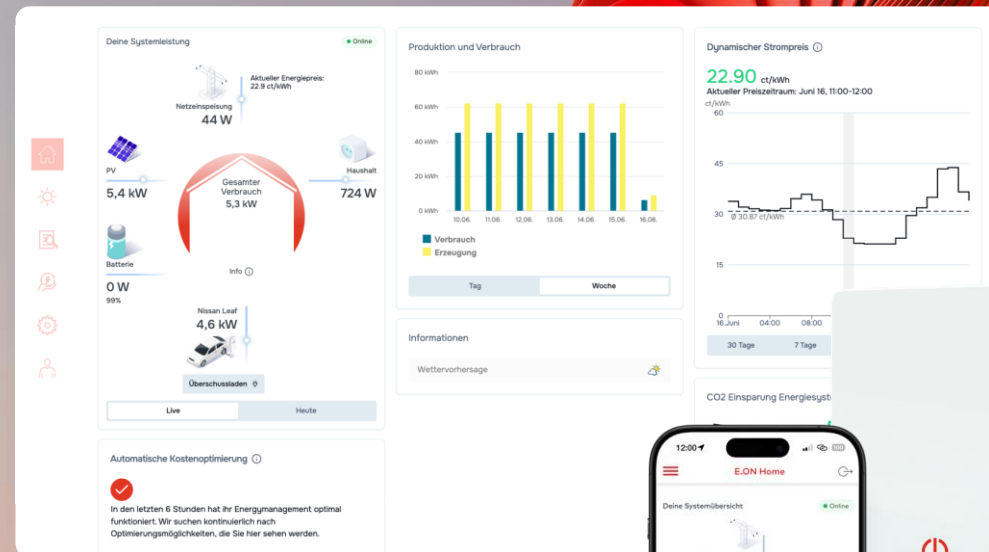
Deine Systemleistung

Online

Aktueller Energiepreis: 22.9 ct/kWh

Netzeinspeisung
44 W

PV
5,4 kW

Gesamter Verbrauch
5,3 kW

Haushalt
724 W

Batterie
0 W
99%

Info

Nissan Leaf
4,6 kW

Überschussladen

Live | Heute

Produktion und Verbrauch

80 kWh
60 kWh
40 kWh
20 kWh
0 kWh

10.06. 11.06. 12.06. 13.06. 14.06. 15.06. 16.06.

Verbrauch
Erzeugung

Tag | Woche

Informationen

Wettervorhersage

Dynamischer Strompreis

22.90 ct/kWh
Aktueller Preiszeitraum: Juni 16, 11:00-12:00

ct/kWh
60
45
30
15
0

Ø 30.87 ct/kWh

16.Juni 04:00 08:00

30 Tage | 7 Tage

CO2 Einsparung Energiesyst

Automatische Kostenoptimierung

In den letzten 6 Stunden hat ihr Energymanagement optimal funktioniert. Wir suchen kontinuierlich nach Optimierungsmöglichkeiten, die Sie hier sehen werden.

12:00

E.ON Home

Deine Systemübersicht

Online